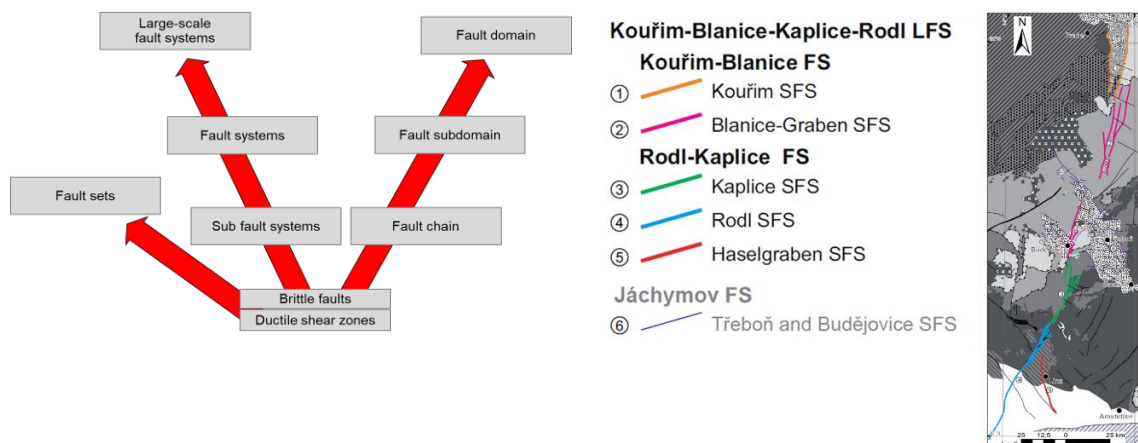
Large-scale fault systems

Fault domain

Fault systems

Fault subdomain

Fault sets

Sub fault systems

Fault chain

Brittle faults

Ductile shear zones

Kouřim-Blanice-Kaplice-Rodl LFS

Kouřim-Blanice FS

① Kouřim SFS

② Blanice-Graben SFS

Rodl-Kaplice FS

③ Kaplice SFS

④ Rodl SFS

⑤ Haselgraben SFS

Jáchymov FS

⑥ Třeboň and Budějovice SFS

N

Amstetten

25 12,5 0 25 km